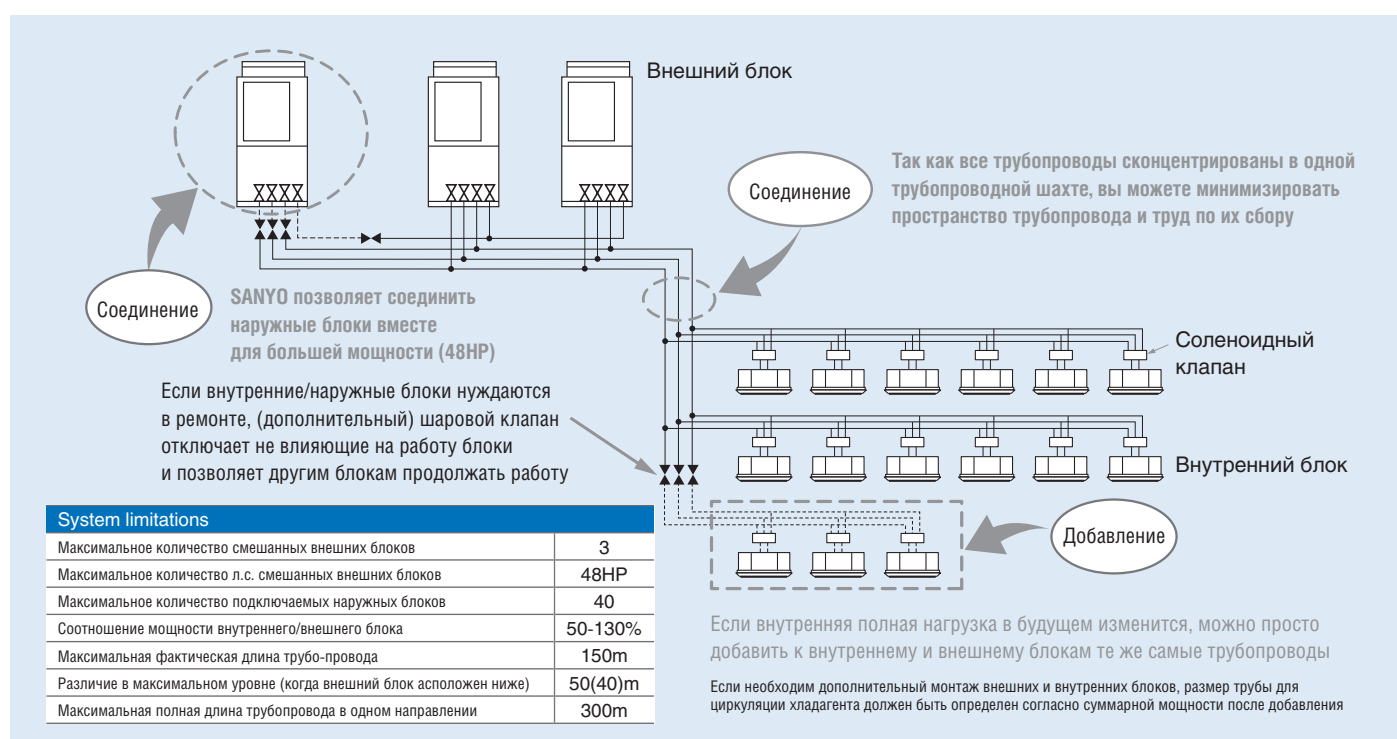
Внешний блок

Соединение

Так как все трубопроводы сконцентрированы в одной трубопроводной шахте, вы можете минимизировать пространство трубопровода и труд по их сбору

Соединение

SANYO позволяет соединить наружные блоки вместе для большей мощности (48HP)

Соленоидный клапан

Если внутренние/наружные блоки нуждаются в ремонте, (дополнительный) шаровой клапан отключает не влияющие на работу блоки и позволяет другим блокам продолжать работу

Внутренний блок

Добавление

| System limitations | |
|---|---|
| Максимальное количество смешанных внешних блоков | 3 |
| Максимальное количество л.с. смешанных внешних блоков | 48HP |
| Максимальное количество подключаемых наружных блоков | 40 |
| Соотношение мощности внутреннего/внешнего блока | 50-130% |
| Максимальная фактическая длина трубо-провода | 150m |
| Различие в максимальном уровне (когда внешний блок асположен ниже) | 50(40)m |
| Максимальная полная длина трубопровода в одном направлении | 300m |

Если внутренняя полная нагрузка в будущем изменится, можно просто добавить к внутреннему и внешнему блокам те же самые трубопроводы

Если необходим дополнительный монтаж внешних и внутренних блоков, размер трубы для циркуляции хладагента должен быть определен согласно суммарной мощности после добавления